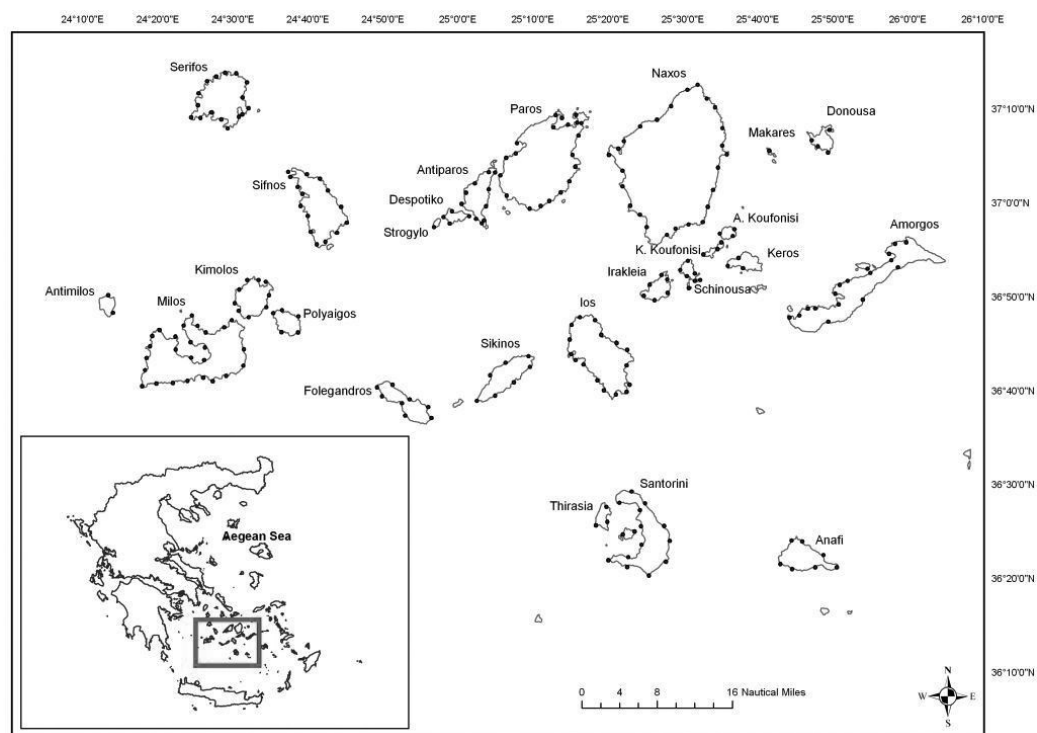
24°10'0"E 24°20'0"E 24°30'0"E 24°40'0"E 24°50'0"E 25°0'0"E 25°10'0"E 25°20'0"E 25°30'0"E 25°40'0"E 25°50'0"E 26°0'0"E 26°10'0"E

37°10'0"N
37°0'0"N
36°50'0"N
36°40'0"N
36°30'0"N
36°20'0"N
36°10'0"N

Serifos
Naxos
Paros
Donousa
Makares
Antiparos
Sifnos
Despotiko
Strogylo
A. Koufonisi
Amorgos
K. Koufonisi
Keros
Irakleia
Schinousa
Kimolos
Antimilos
Milos
Polyaigos
Ios
Sikinos
Folegandros
Aegean Sea
Santorini
Thirasia
Anafi

0 4 8 16 Nautical Miles

N
W E
S